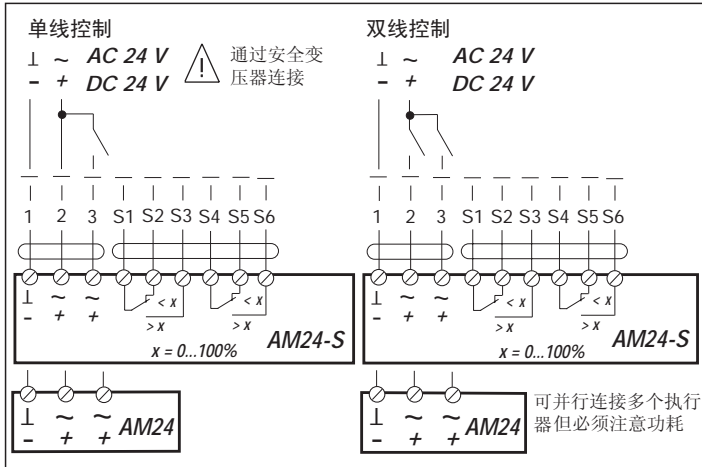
单线控制

⊥ ~ AC 24 V
– + DC 24 V

通过安全变压器连接

1 2 3 S1 S2 S3 S4 S5 S6

⊥ ~ ~
– + +

< x
> x

< x
> x

x = 0...100%

AM24-S

⊥ ~ ~
– + +
AM24

双线控制

⊥ ~ AC 24 V
– + DC 24 V

1 2 3 S1 S2 S3 S4 S5 S6

⊥ ~ ~
– + +

< x
> x

< x
> x

x = 0...100%

AM24-S

⊥ ~ ~
– + +
AM24

可并行连接多个执行器但必须注意功耗